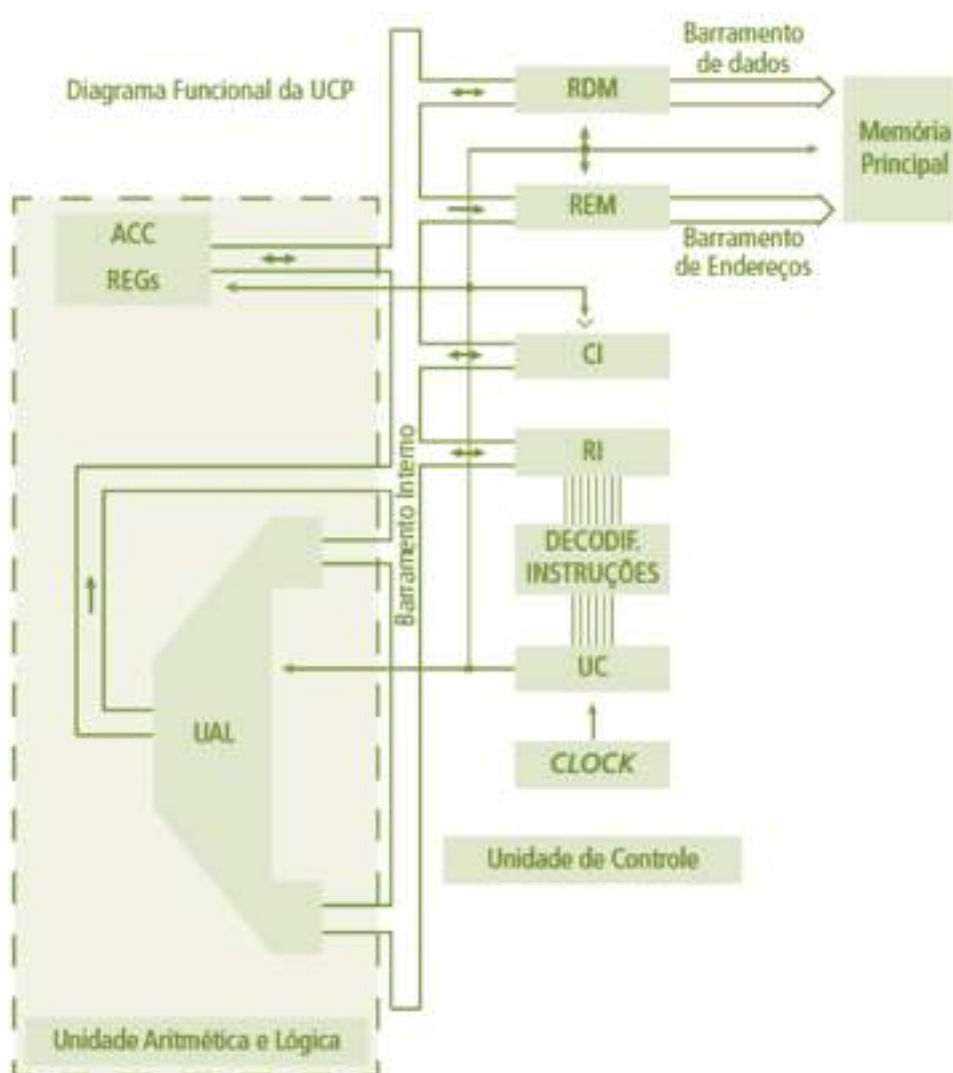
Diagrama Funcional da UCP

Barramento de dados

RDM

Memória Principal

REM

Barramento de Endereços

ACC

REGs

CI

RI

Barramento Interno

DECODIF. INSTRUÇÕES

UC

UAL

CLOCK

Unidade de Controle

Unidade Aritmética e Lógica